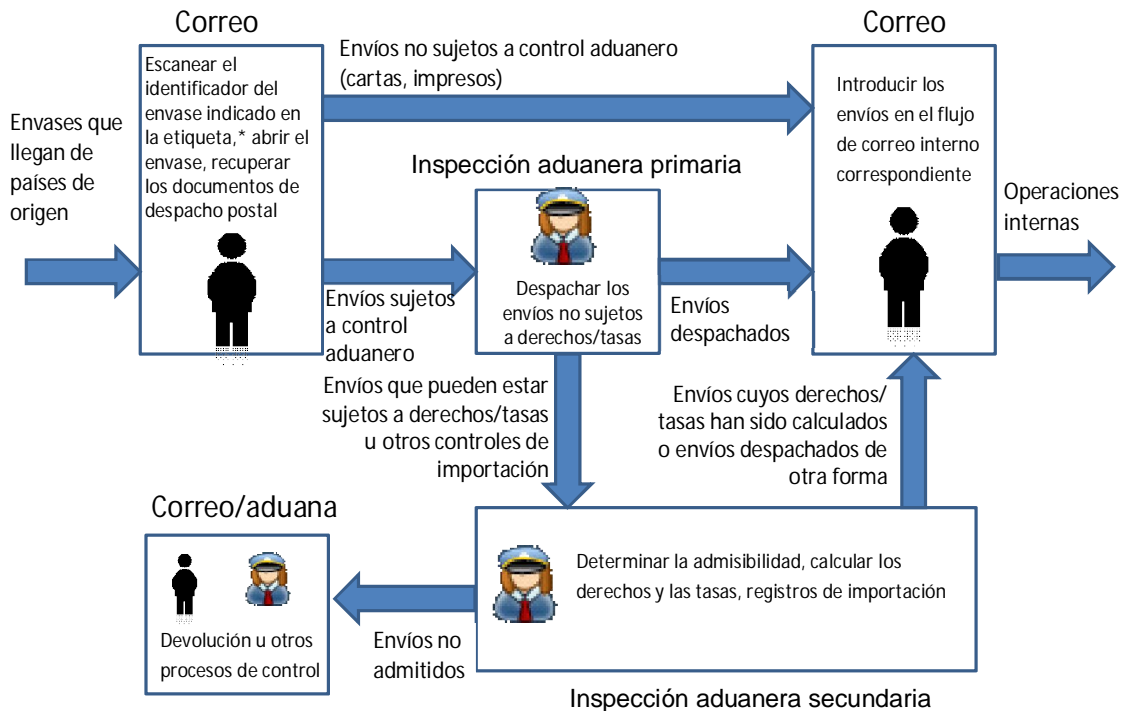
Envases que llegan de países de origen

Correo

Escanear el identificador del envase indicado en la etiqueta,* abrir el envase, recuperar los documentos de despacho postal

Envíos no sujetos a control aduanero (cartas, impresos)

Correo

Introducir los envíos en el flujo de correo interno correspondiente

Operaciones internas

Inspección aduanera primaria

Despachar los envíos no sujetos a derechos/tasas

Envíos sujetos a control aduanero

Envíos despachados

Envíos que pueden estar sujetos a derechos/tasas u otros controles de importación

Envíos cuyos derechos/ tasas han sido calculados o envíos despachados de otra forma

Correo/aduana

Devolución u otros procesos de control

Envíos no admitidos

Determinar la admisibilidad, calcular los derechos y las tasas, registros de importación

Inspección aduanera secundaria